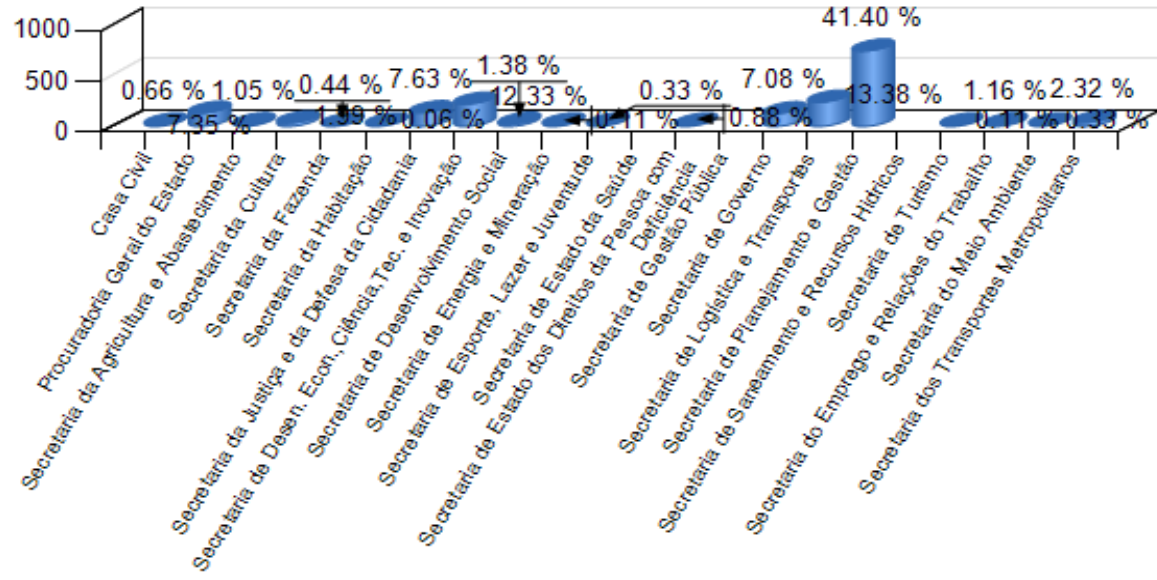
1000
500
0
41.40 %
0.66 %
1.05 %
0.44 %
7.63 %
1.38 %
0.33 %
7.08 %
1.16 %
2.32 %
7.35 %
1.99 %
0.06 %
12.33 %
0.11 %
0.88 %
13.38 %
0.11 %
0.33 %
Casa Civil
Procuradoria Geral do Estado
Secretaria da Agricultura e Abastecimento
Secretaria da Cultura
Secretaria da Fazenda
Secretaria da Habitação
Secretaria da Justiça e da Defesa da Cidadania
Secretaria de Desen. Econ., Ciência,Tec. e Inovação
Secretaria de Desenvolvimento Social
Secretaria de Energia e Mineração
Secretaria de Esporte, Lazer e Juventude
Secretaria de Estado da Saúde
Secretaria de Estado dos Direitos da Pessoa com Deficiência
Secretaria de Gestão Pública
Secretaria de Governo
Secretaria de Logística e Transportes
Secretaria de Planejamento e Gestão
Secretaria de Saneamento e Recursos Hídricos
Secretaria de Turismo
Secretaria do Emprego e Relações do Trabalho
Secretaria do Meio Ambiente
Secretaria dos Transportes Metropolitanos